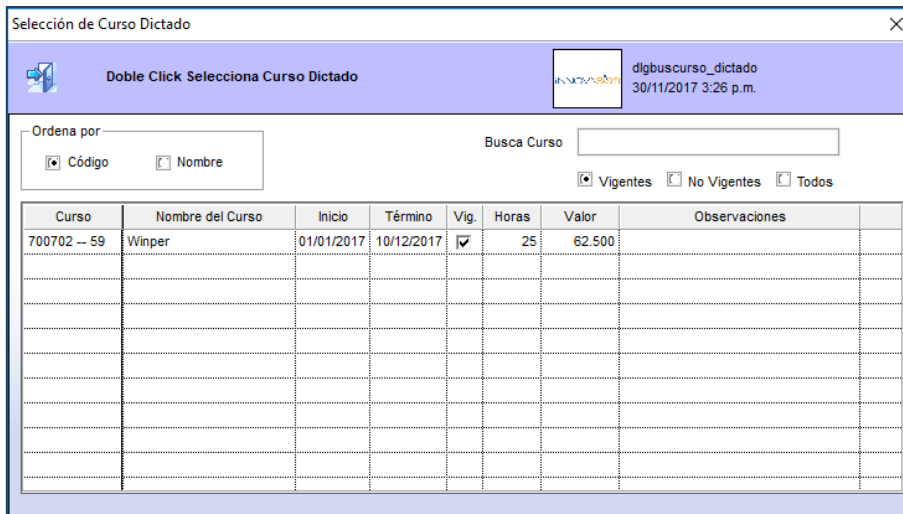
Selección de Curso Dictado

Doble Click Selecciona Curso Dictado

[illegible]

dlgbuscurso_dictado
30/11/2017 3:26 p.m.

Ordena por
Código
Nombre

Busca Curso

Vigentes
No Vigentes
Todos

| Curso | Nombre del Curso | Inicio | Término | Vig. | Horas | Valor | Observaciones |
|---|---|---|---|---|---|---|---|
| 700702 -- 59 | Winper | 01/01/2017 | 10/12/2017 | ☑ | 25 | 62.500 | |